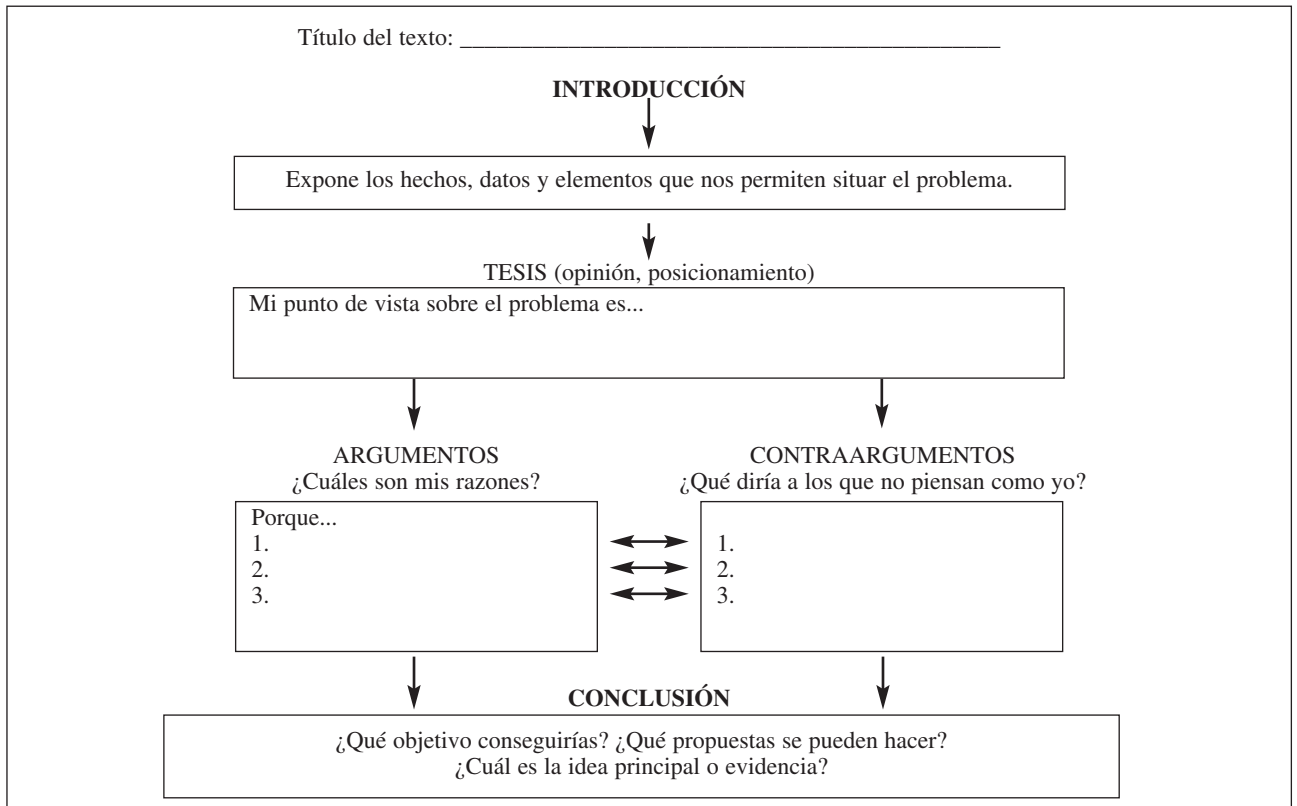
Título del texto: ______________________________________________

**INTRODUCCIÓN**

Expone los hechos, datos y elementos que nos permiten situar el problema.

TESIS (opinión, posicionamiento)

Mi punto de vista sobre el problema es...

ARGUMENTOS
¿Cuáles son mis razones?

Porque...
1.
2.
3.

CONTRAARGUMENTOS
¿Qué diría a los que no piensan como yo?

1.
2.
3.

**CONCLUSIÓN**

¿Qué objetivo conseguirías? ¿Qué propuestas se pueden hacer?
¿Cuál es la idea principal o evidencia?